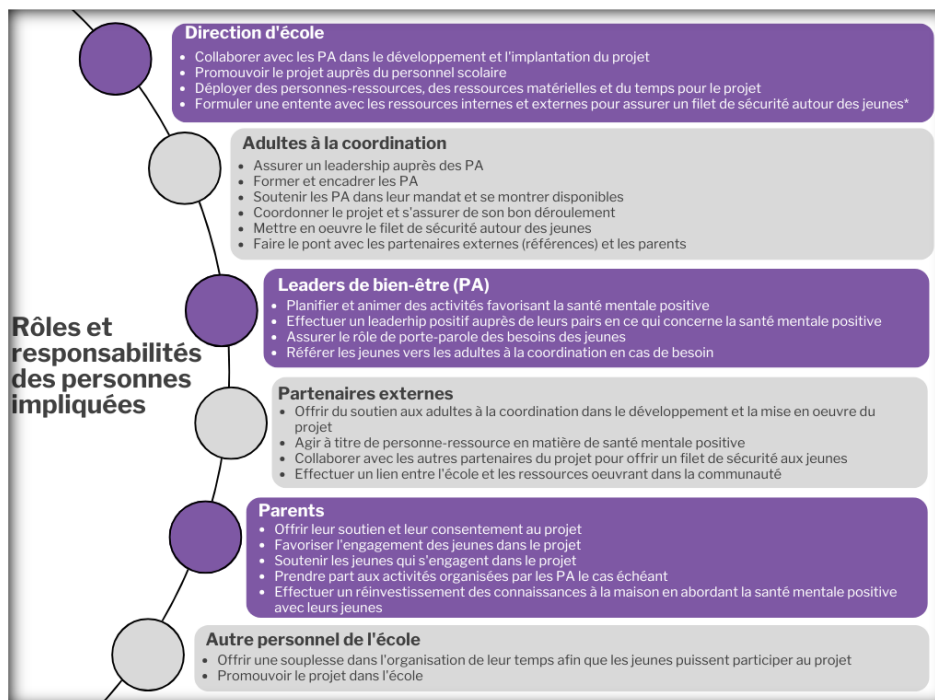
Rôles et responsabilités des personnes impliquées

Direction d'école
- Collaborer avec les PA dans le développement et l'implantation du projet
- Promouvoir le projet auprès du personnel scolaire
- Déployer des personnes-ressources, des ressources matérielles et du temps pour le projet
- Formuler une entente avec les ressources internes et externes pour assurer un filet de sécurité autour des jeunes*

Adultes à la coordination
- Assurer un leadership auprès des PA
- Former et encadrer les PA
- Soutenir les PA dans leur mandat et se montrer disponibles
- Coordonner le projet et s'assurer de son bon déroulement
- Mettre en oeuvre le filet de sécurité autour des jeunes
- Faire le pont avec les partenaires externes (références) et les parents

Leaders de bien-être (PA)
- Planifier et animer des activités favorisant la santé mentale positive
- Effectuer un leaderhip positif auprès de leurs pairs en ce qui concerne la santé mentale positive
- Assurer le rôle de porte-parole des besoins des jeunes
- Référer les jeunes vers les adultes à la coordination en cas de besoin

Partenaires externes
- Offrir du soutien aux adultes à la coordination dans le développement et la mise en oeuvre du projet
- Agir à titre de personne-ressource en matière de santé mentale positive
- Collaborer avec les autres partenaires du projet pour offrir un filet de sécurité aux jeunes
- Effectuer un lien entre l'école et les ressources oeuvrant dans la communauté

Parents
- Offrir leur soutien et leur consentement au projet
- Favoriser l'engagement des jeunes dans le projet
- Soutenir les jeunes qui s'engagent dans le projet
- Prendre part aux activités organisées par les PA le cas échéant
- Effectuer un réinvestissement des connaissances à la maison en abordant la santé mentale positive avec leurs jeunes

Autre personnel de l'école
- Offrir une souplesse dans l'organisation de leur temps afin que les jeunes puissent participer au projet
- Promouvoir le projet dans l'école